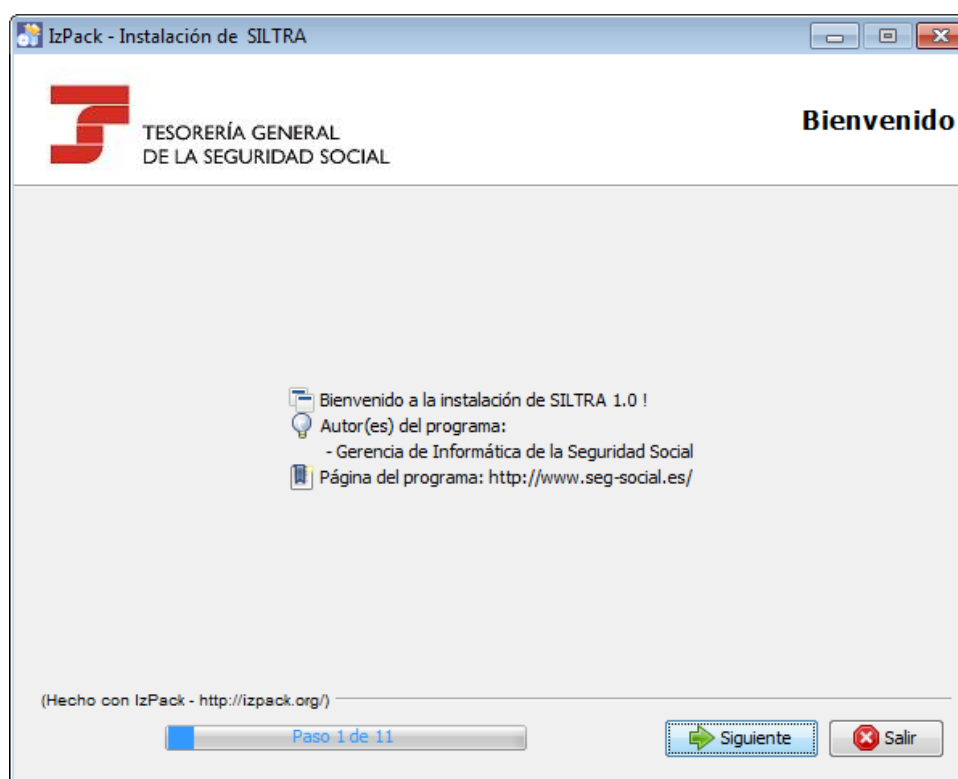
IzPack - Instalación de SILTRA

TESORERÍA GENERAL
DE LA SEGURIDAD SOCIAL

Bienvenido

Bienvenido a la instalación de SILTRA 1.0 !
Autor(es) del programa:
- Gerencia de Informática de la Seguridad Social
Página del programa: http://www.seg-social.es/

(Hecho con IzPack - http://izpack.org/)

Paso 1 de 11

Siguiente

Salir